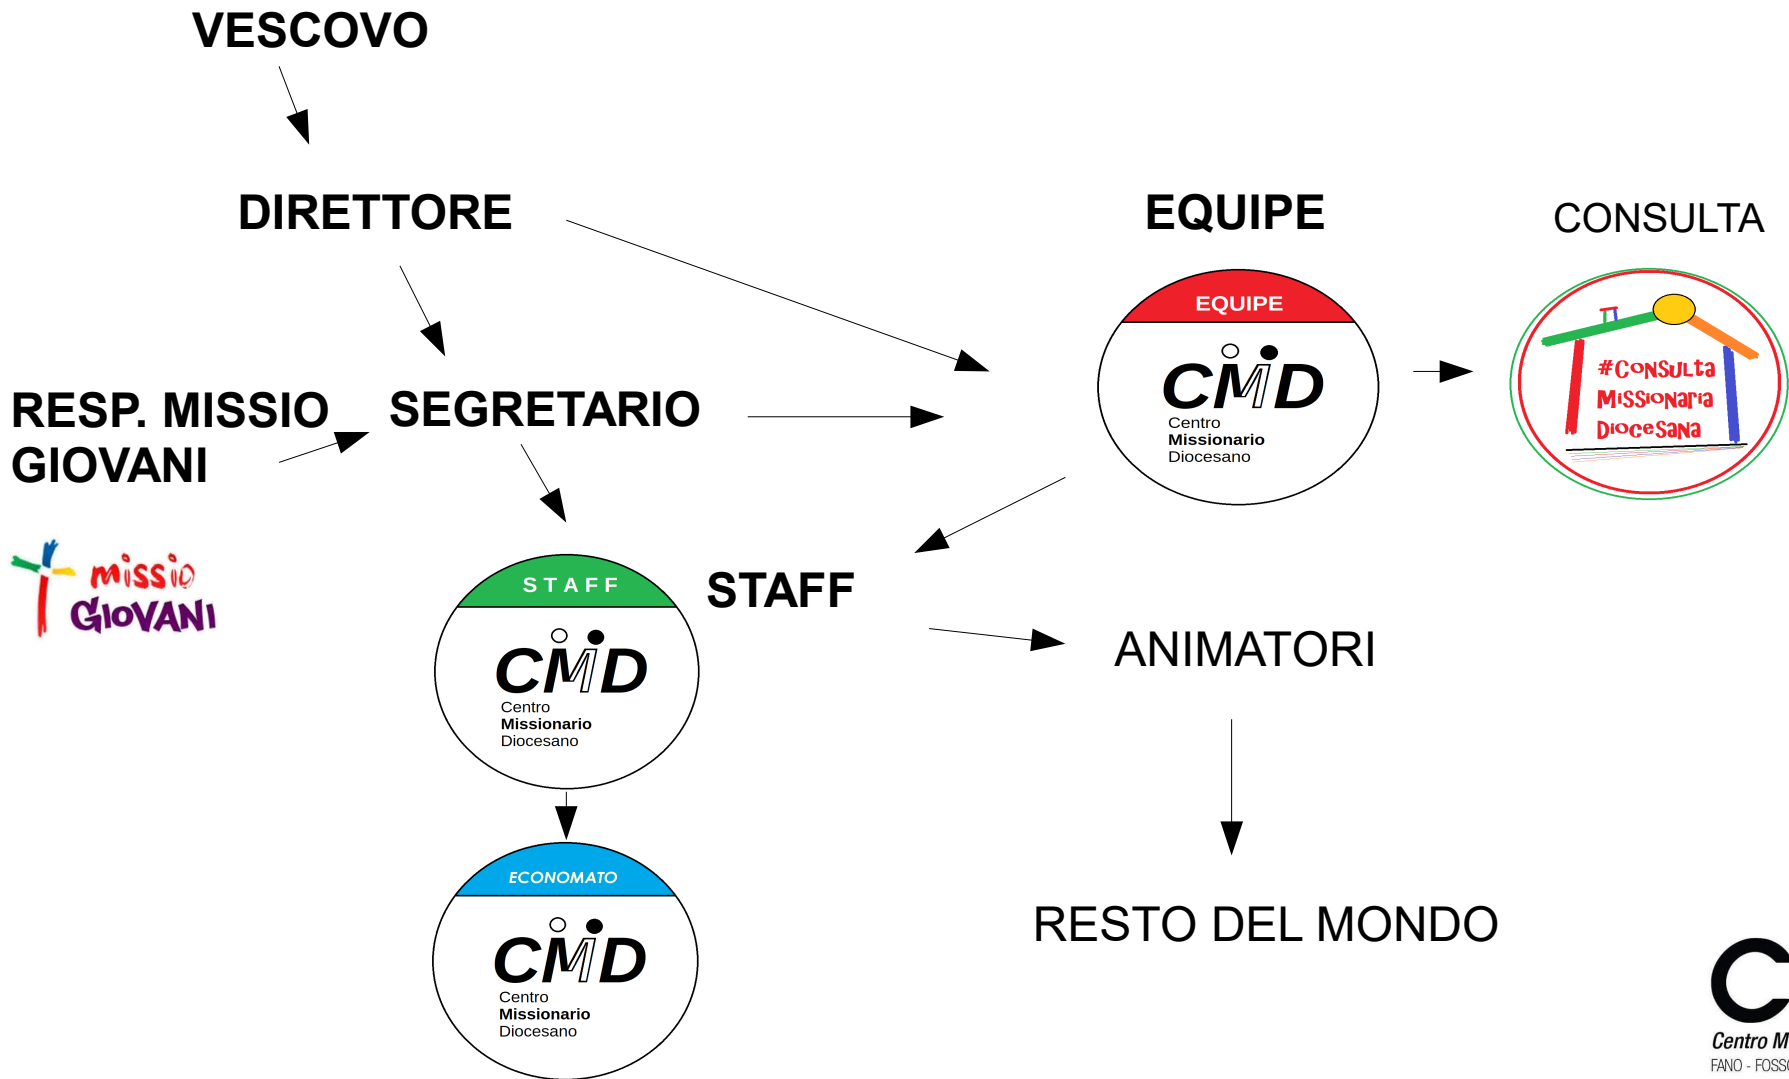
VESCOVO

DIRETTORE

EQUIPE

CONSULTA

EQUIPE
CMD
Centro
Missionario
Diocesano

#CONSULTA
MISSIONARIA
DIOCESANA

RESP. MISSIO GIOVANI

SEGRETARIO

missio
GIOVANI

STAFF
CMD
Centro
Missionario
Diocesano

STAFF

ANIMATORI

ECONOMATO
CMD
Centro
Missionario
Diocesano

RESTO DEL MONDO

C
Centro M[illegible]
FANO - FOSS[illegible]